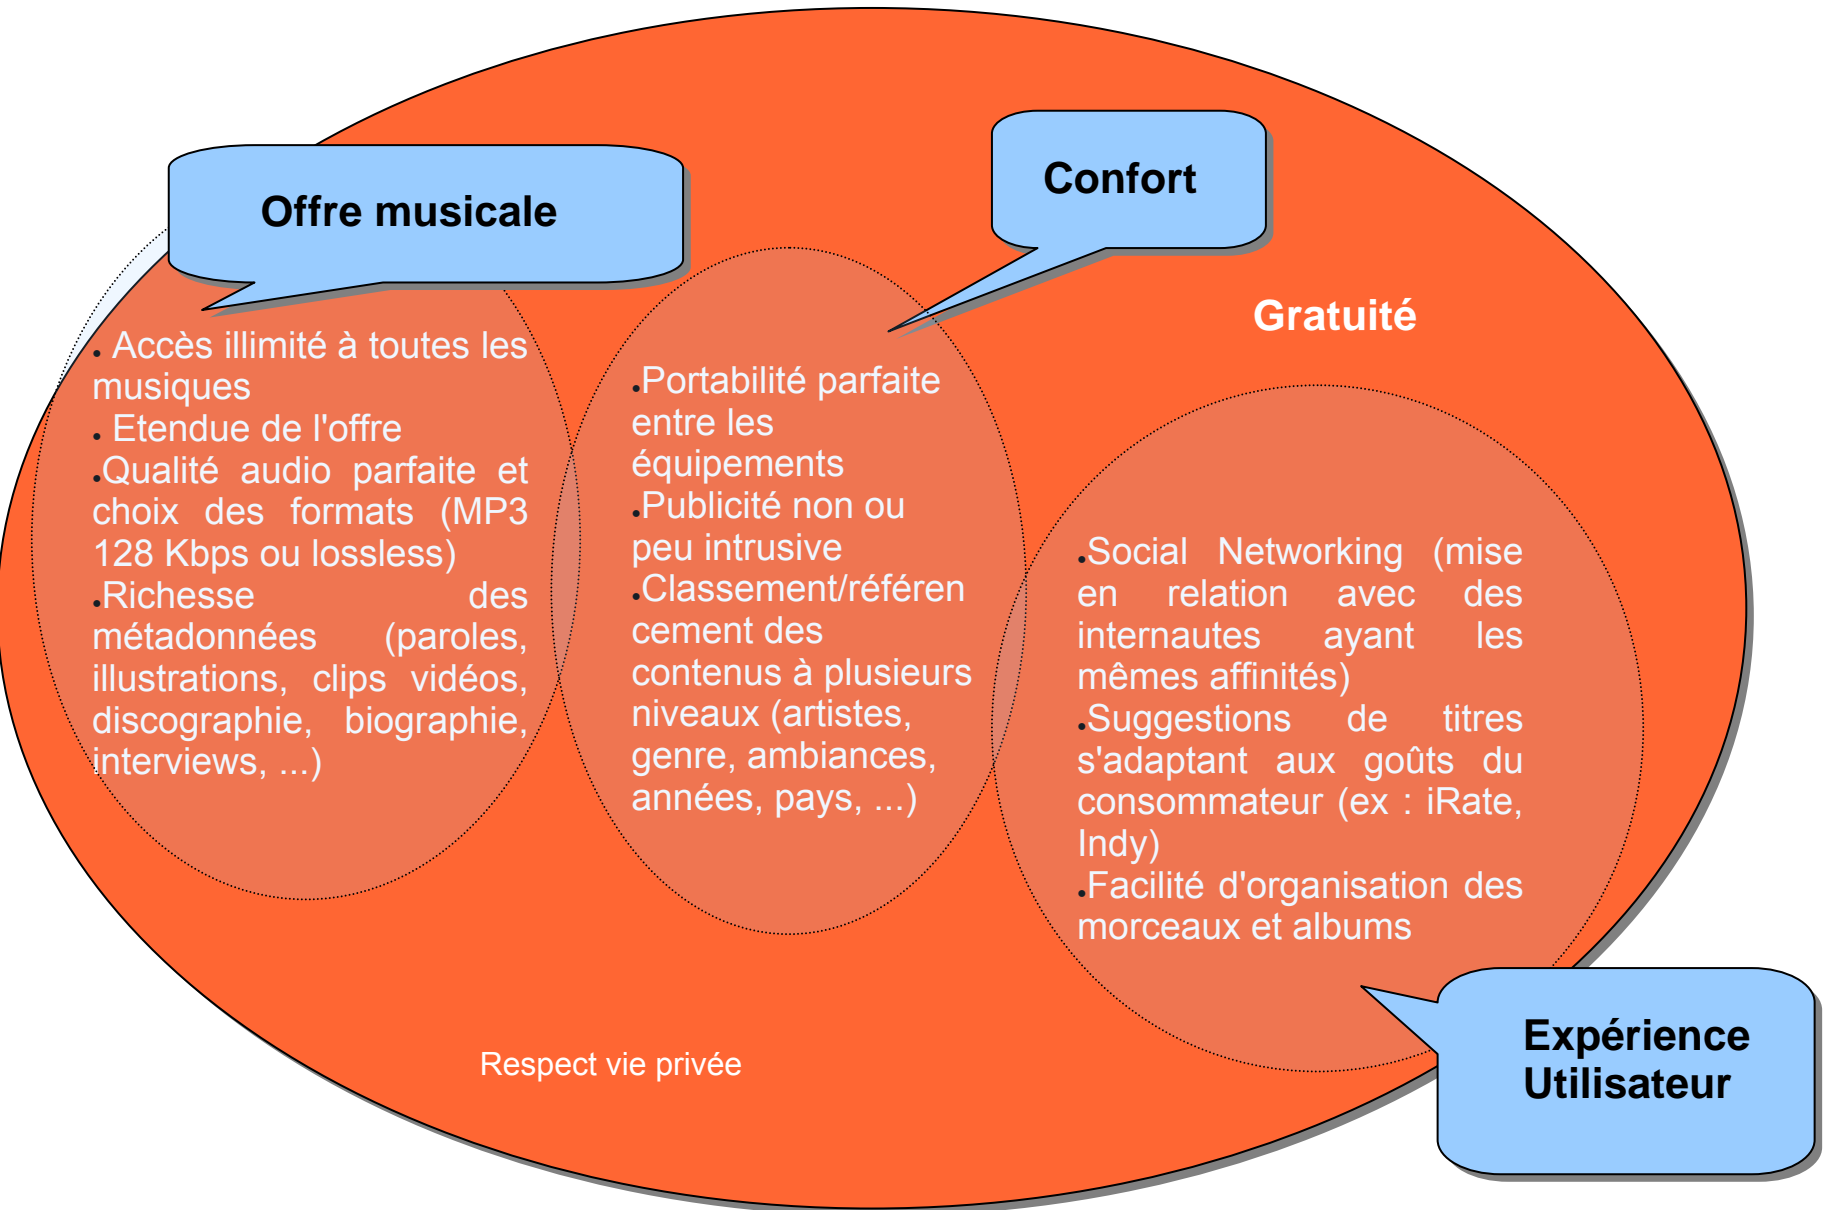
Offre musicale

Confort

Gratuité

. Accès illimité à toutes les musiques
. Etendue de l'offre
.Qualité audio parfaite et choix des formats (MP3 128 Kbps ou lossless)
.Richesse des métadonnées (paroles, illustrations, clips vidéos, discographie, biographie, interviews, ...)

.Portabilité parfaite entre les équipements
.Publicité non ou peu intrusive
.Classement/référencement des contenus à plusieurs niveaux (artistes, genre, ambiances, années, pays, ...)

.Social Networking (mise en relation avec des internautes ayant les mêmes affinités)
.Suggestions de titres s'adaptant aux goûts du consommateur (ex : iRate, Indy)
.Facilité d'organisation des morceaux et albums

Respect vie privée

Expérience Utilisateur